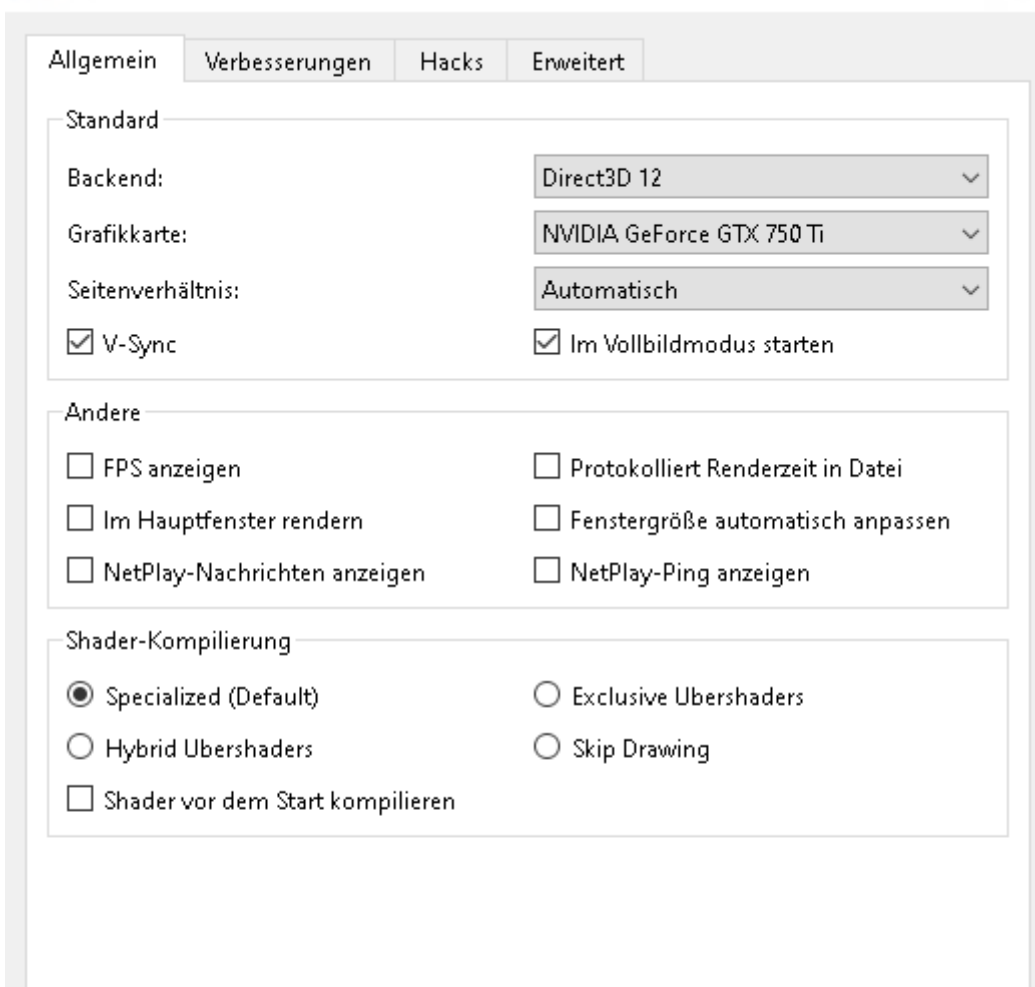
Allgemein Verbesserungen Hacks Erweitert

Standard

Backend: Direct3D 12

Grafikkarte: NVIDIA GeForce GTX 750 Ti

Seitenverhältnis: Automatisch

☑ V-Sync ☑ Im Vollbildmodus starten

Andere

☐ FPS anzeigen ☐ Protokolliert Renderzeit in Datei

☐ Im Hauptfenster rendern ☐ Fenstergröße automatisch anpassen

☐ NetPlay-Nachrichten anzeigen ☐ NetPlay-Ping anzeigen

Shader-Kompilierung

◉ Specialized (Default) ○ Exclusive Ubershaders

○ Hybrid Ubershaders ○ Skip Drawing

☐ Shader vor dem Start kompilieren